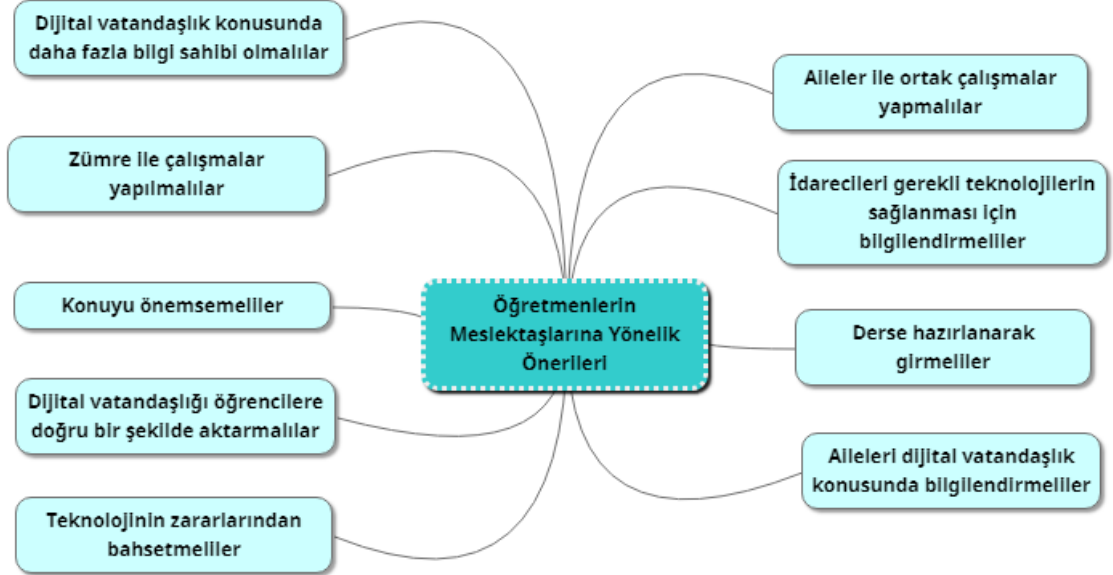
Öğretmenlerin Meslektaşlarına Yönelik Önerileri

Dijital vatandaşlık konusunda daha fazla bilgi sahibi olmalılar

Zümre ile çalışmalar yapılmalılar

Konuyu önemsemeliler

Dijital vatandaşlığı öğrencilere doğru bir şekilde aktarmalılar

Teknolojinin zararlarından bahsetmeliler

Aileler ile ortak çalışmalar yapmalılar

İdarecileri gerekli teknolojilerin sağlanması için bilgilendirmeliler

Derse hazırlanarak girmeliler

Aileleri dijital vatandaşlık konusunda bilgilendirmeliler